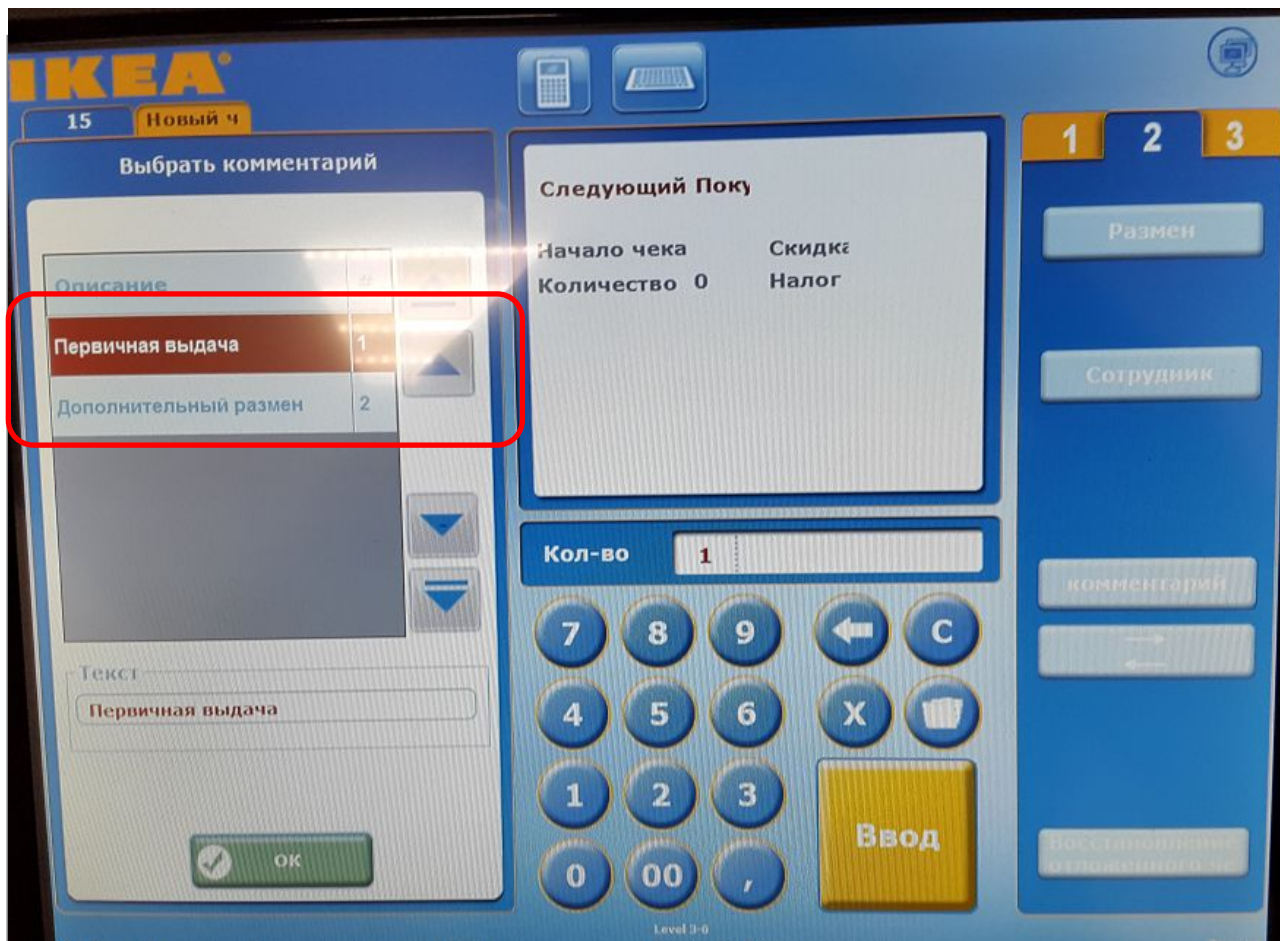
IKEA

15 Новый ч

Выбрать комментарий

| Описание | # |
|---|---|
| Первичная выдача | 1 |
| Дополнительный размен | 2 |

Текст
Первичная выдача

OK

Следующий Поку

Начало чека
Количество 0

Скидка
Налог

Кол-во 1

7 8 9 C
4 5 6 X
1 2 3
0 00 ,

Ввод

1 2 3

Размен

Сотрудник

комментарий

Восстановление отложенного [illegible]

Level 3-0